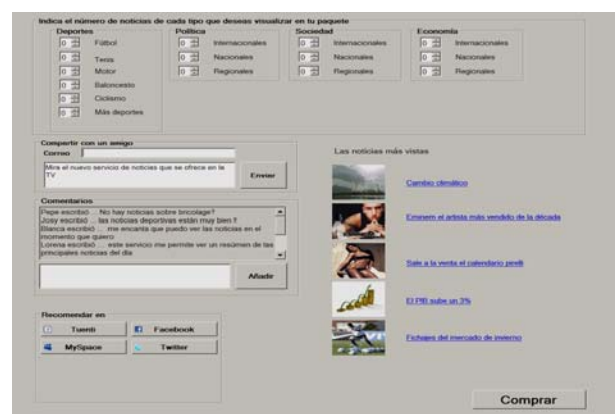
Indica el número de noticias de cada tipo que deseas visualizar en tu paquete

Deportes
0 Fútbol
0 Tenis
0 Motor
0 Baloncesto
0 Ciclismo
0 Más deportes

Política
0 Internacionales
0 Nacionales
0 Regionales

Sociedad
0 Internacionales
0 Nacionales
0 Regionales

Economía
0 Internacionales
0 Nacionales
0 Regionales

Compartir con un amigo
Correo
Mira el nuevo servicio de noticias que se ofrece en la TV
Enviar

Comentarios
Pepe escribió ... No hay noticias sobre bricolage?
Josy escribió ... las noticias deportivas están muy bien !!
Blanca escribió ... me encanta que puedo ver las noticias en el momento que quiero
Lorena escribió ... este servicio me permite ver un resúmen de las principales noticias del día
Añadir

Recomendar en
Tuenti
Facebook
MySpace
Twitter

Las noticias más vistas
Cambio climático
Eminem el artista más vendido de la década
Sale a la venta el calendario pirelli
El PIB sube un 3%
Fichajes del mercado de invierno

Comprar